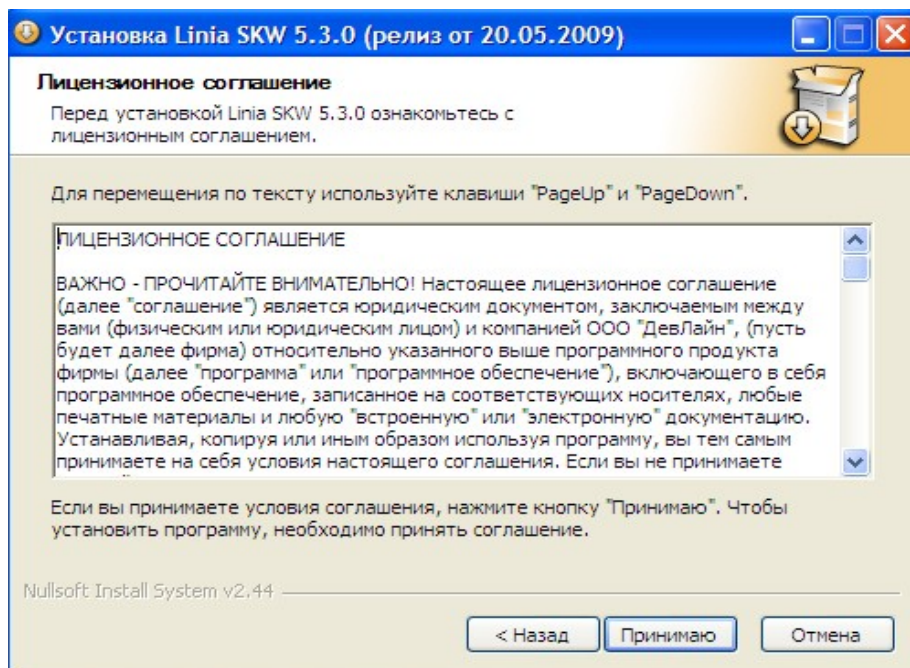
Установка Linia SKW 5.3.0 (релиз от 20.05.2009)

Лицензионное соглашение

Перед установкой Linia SKW 5.3.0 ознакомьтесь с лицензионным соглашением.

Для перемещения по тексту используйте клавиши "PageUp" и "PageDown".

ЛИЦЕНЗИОННОЕ СОГЛАШЕНИЕ

ВАЖНО - ПРОЧИТАЙТЕ ВНИМАТЕЛЬНО! Настоящее лицензионное соглашение (далее "соглашение") является юридическим документом, заключаемым между вами (физическим или юридическим лицом) и компанией ООО "ДевЛайн", (пусть будет далее фирма) относительно указанного выше программного продукта фирмы (далее "программа" или "программное обеспечение"), включающего в себя программное обеспечение, записанное на соответствующих носителях, любые печатные материалы и любую "встроенную" или "электронную" документацию. Устанавливая, копируя или иным образом используя программу, вы тем самым принимаете на себя условия настоящего соглашения. Если вы не принимаете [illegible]

Если вы принимаете условия соглашения, нажмите кнопку "Принимаю". Чтобы установить программу, необходимо принять соглашение.

Nullsoft Install System v2.44

< Назад

Принимаю

Отмена